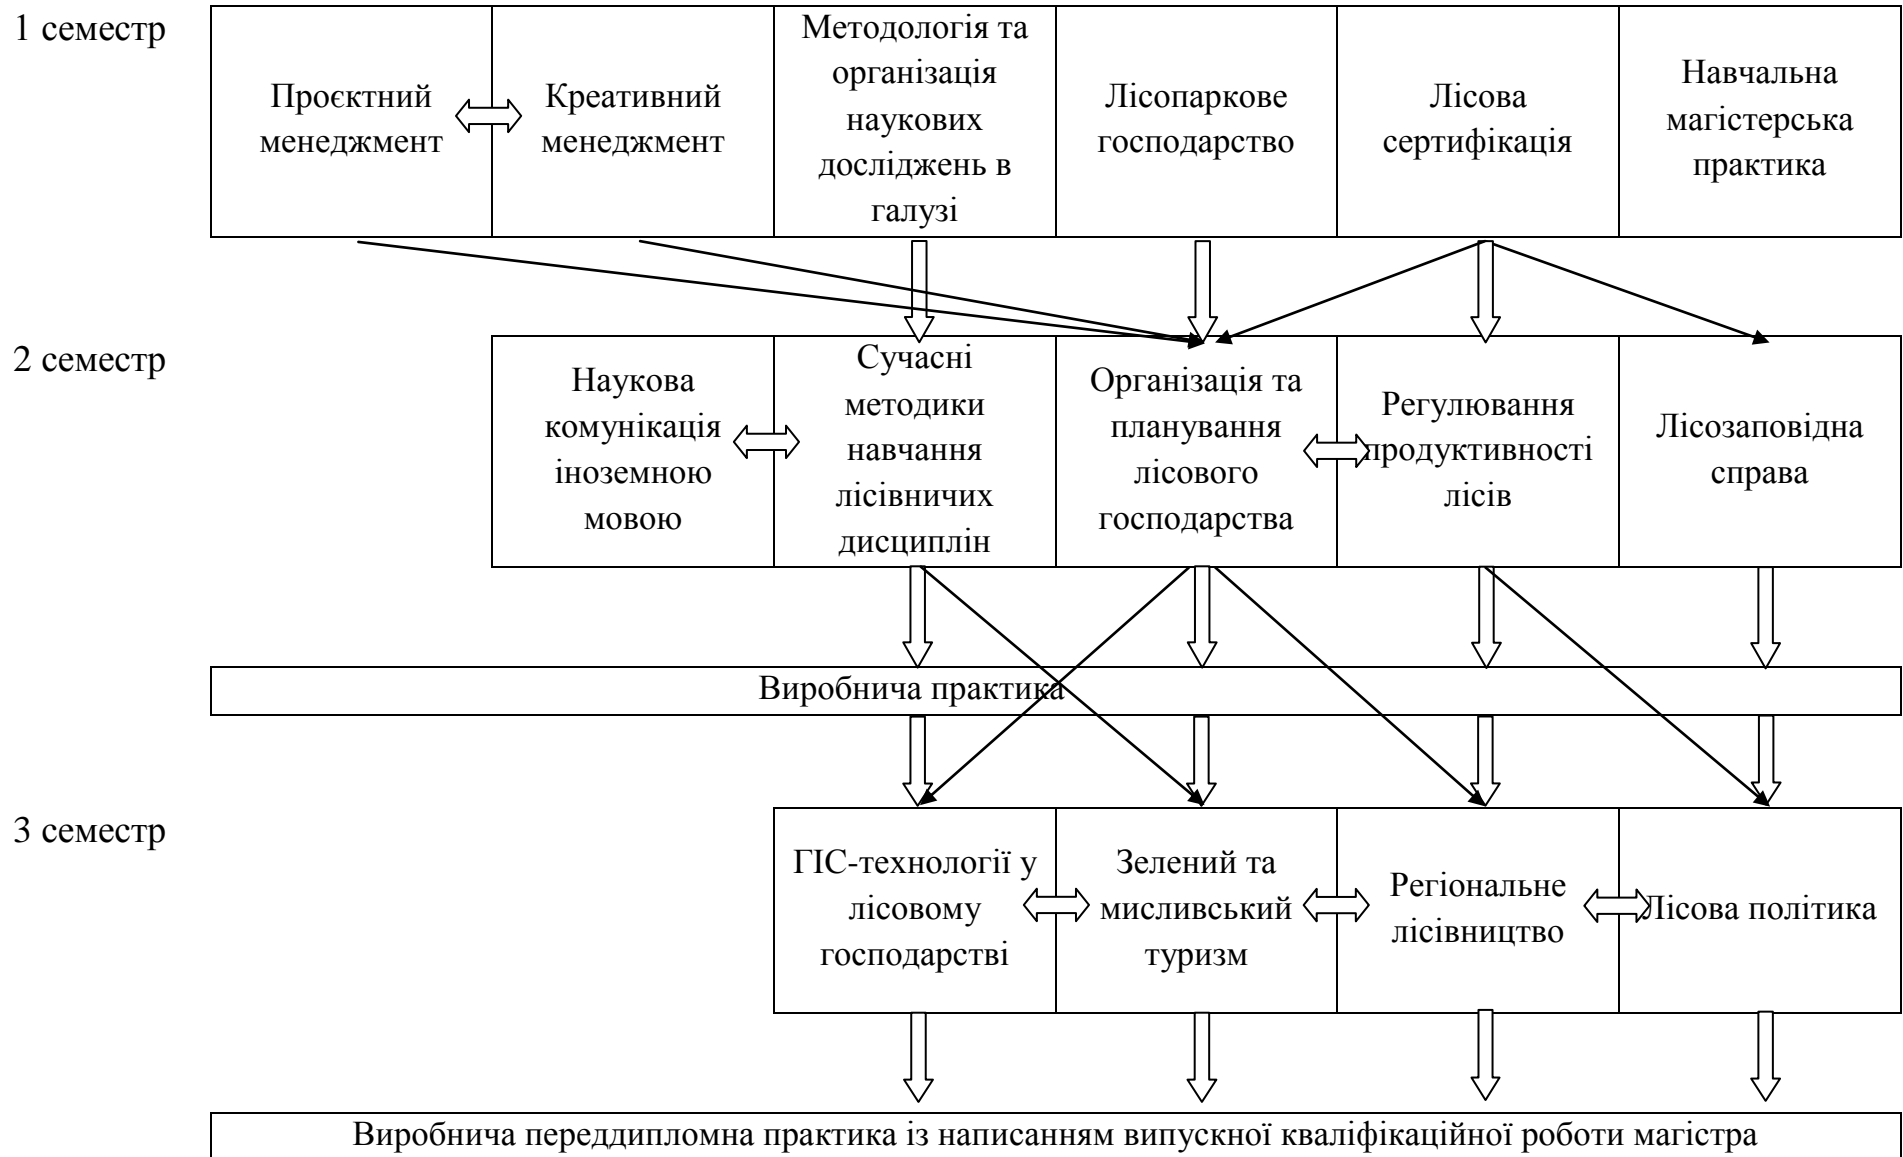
1 семестр

| Проєктний менеджмент | Креативний менеджмент | Методологія та організація наукових досліджень в галузі | Лісопаркове господарство | Лісова сертифікація | Навчальна магістерська практика |
|---|---|---|---|---|---|

2 семестр

| Наукова комунікація іноземною мовою | Сучасні методики навчання лісівничих дисциплін | Організація та планування лісового господарства | Регулювання продуктивності лісів | Лісозаповідна справа |
|---|---|---|---|---|

Виробнича практика

3 семестр

| ГІС-технології у лісовому господарстві | Зелений та мисливський туризм | Регіональне лісівництво | Лісова політика |
|---|---|---|---|

Виробнича переддипломна практика із написанням випускної кваліфікаційної роботи магістра